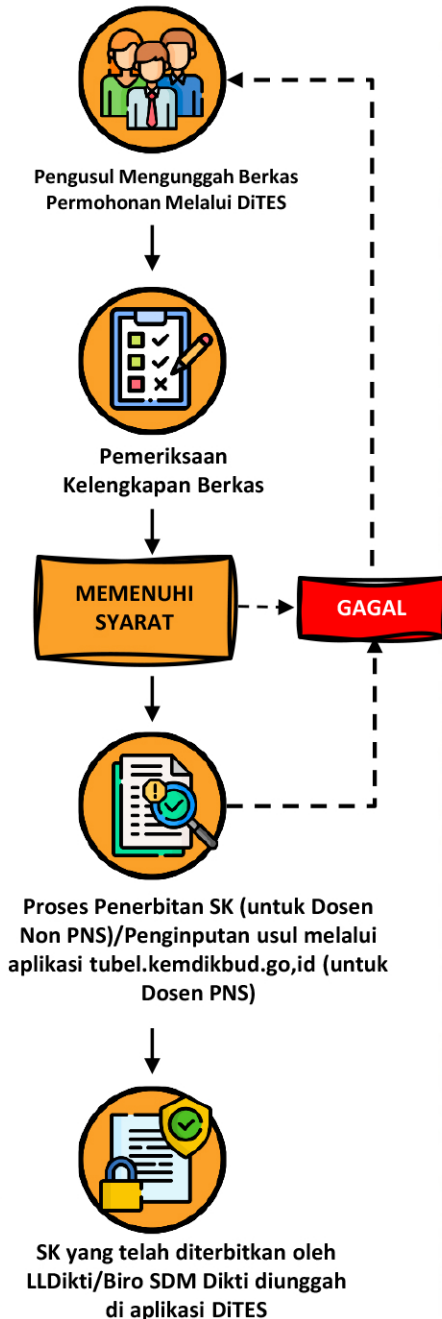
Pengusul Mengunggah Berkas Permohonan Melalui DiTES

Pemeriksaan Kelengkapan Berkas

MEMENUHI SYARAT

GAGAL

Proses Penerbitan SK (untuk Dosen Non PNS)/Penginputan usul melalui aplikasi tubel.kemdikbud.go,id (untuk Dosen PNS)

SK yang telah diterbitkan oleh LLDikti/Biro SDM Dikti diunggah di aplikasi DiTES